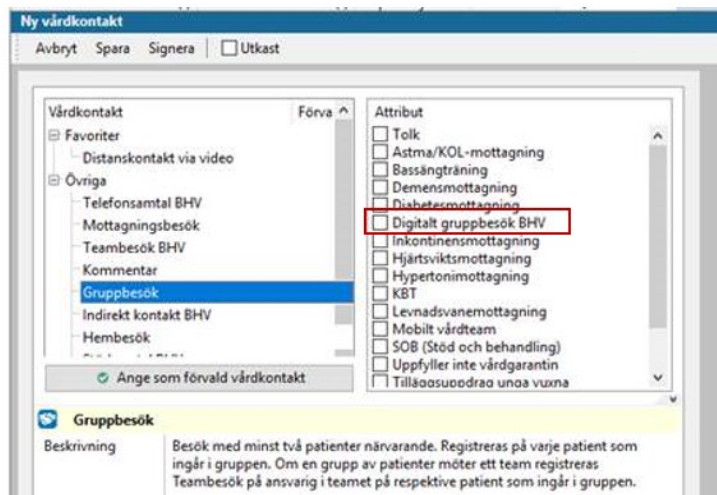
Ny vårdkontakt

Avbryt Spara Signera Utkast

Vårdkontakt Förva

Favoriter
Distanskontakt via video
Övriga
Telefonsamtal BHV
Mottagningsbesök
Teambesök BHV
Kommentar
Gruppbesök
Indirekt kontakt BHV
Hembesök
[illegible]

Ange som förvald vårdkontakt

Attribut
Tolk
Astma/KOL-mottagning
Bassängträning
Demensmottagning
Diabetesmottagning
Digitalt gruppbesök BHV
Inkontinensmottagning
Hjärtsviktsmottagning
Hypertonimottagning
KBT
Levnadsvanemottagning
Mobilt vårdteam
SOB (Stöd och behandling)
Uppfyller inte vårdgarantin
Tilläggsuppdrag unga vuxna

Gruppbesök

Beskrivning
Besök med minst två patienter närvarande. Registreras på varje patient som ingår i gruppen. Om en grupp av patienter möter ett team registreras Teambesök på ansvarig i teamet på respektive patient som ingår i gruppen.